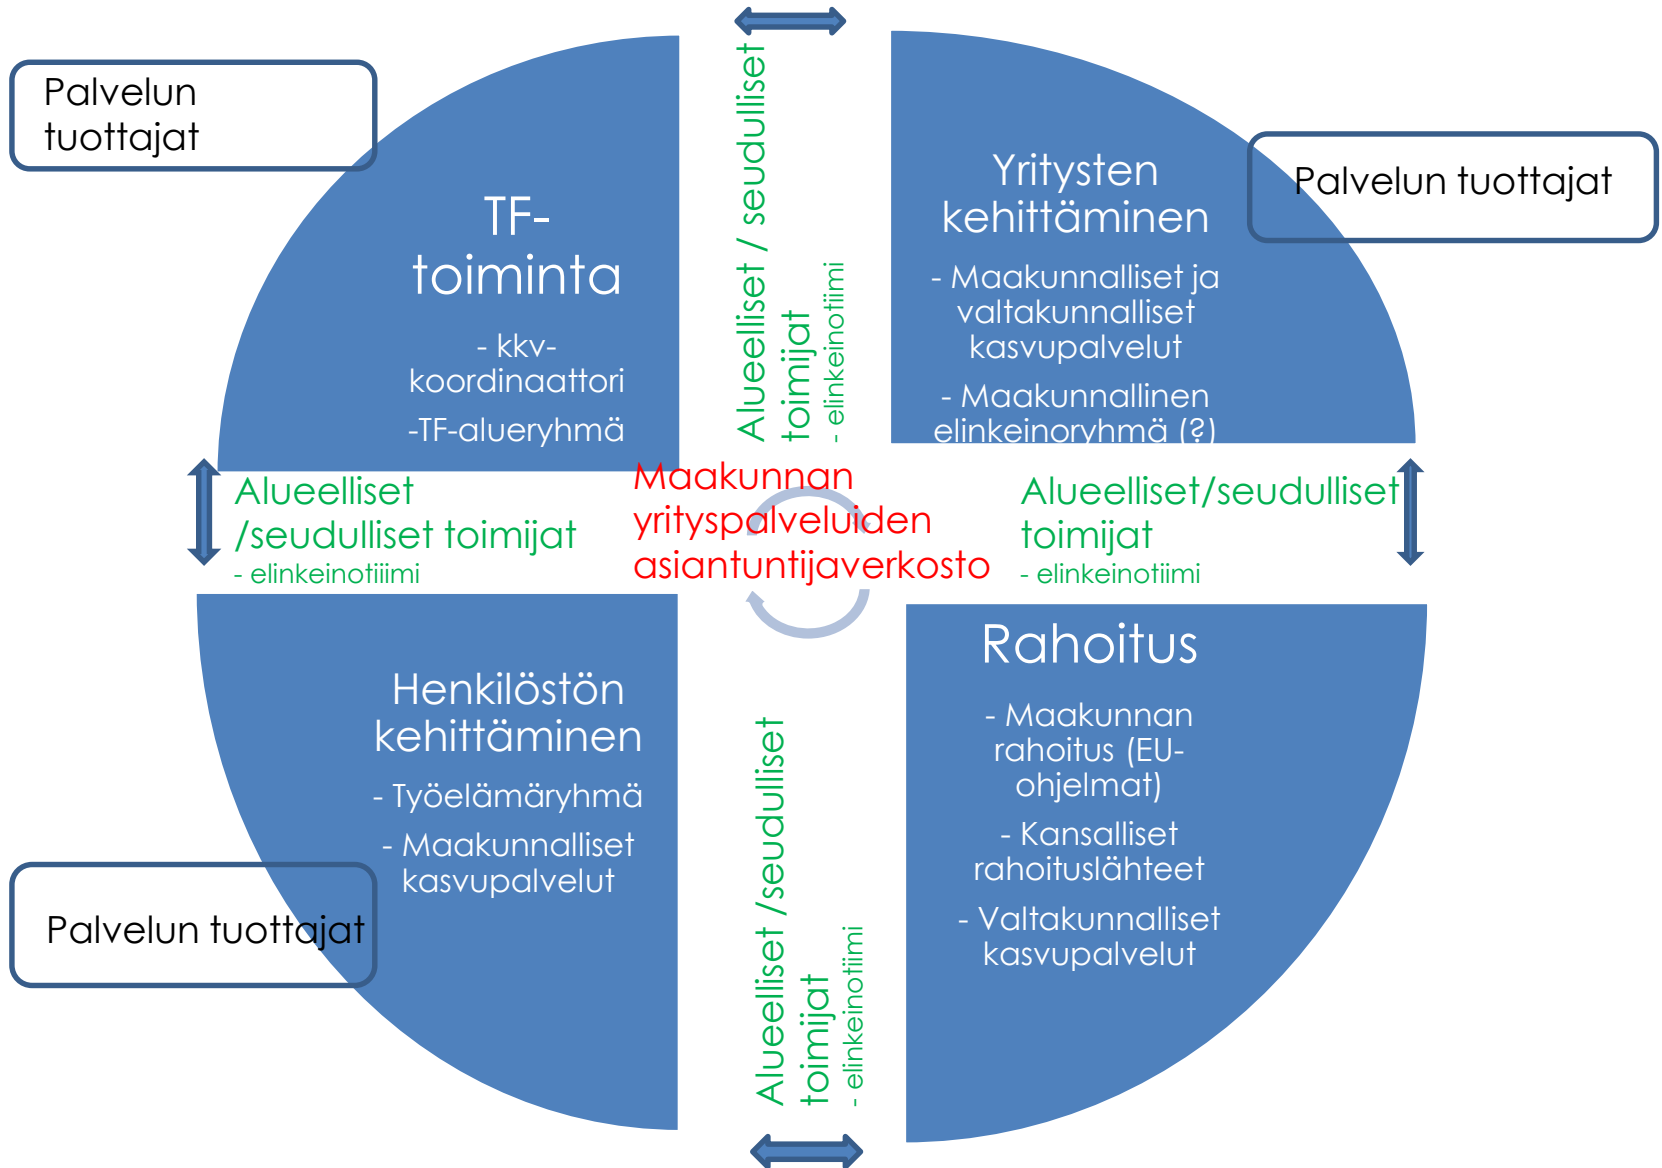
Palvelun tuottajat

TF-toiminta

- kkv-koordinaattori

-TF-alueryhmä

Alueelliset / seudulliset toimijat
- elinkeinotiimi

Yritysten kehittäminen

- Maakunnalliset ja valtakunnalliset kasvupalvelut

- Maakunnallinen elinkeinoryhmä (?)

Palvelun tuottajat

Alueelliset /seudulliset toimijat
- elinkeinotiimi

Maakunnan yrityspalveluiden asiantuntijaverkosto

Alueelliset/seudulliset toimijat
- elinkeinotiimi

Henkilöstön kehittäminen

- Työelämäryhmä

- Maakunnalliset kasvupalvelut

Palvelun tuottajat

Alueelliset /seudulliset toimijat
- elinkeinotiimi

Rahoitus

- Maakunnan rahoitus (EU-ohjelmat)

- Kansalliset rahoituslähteet

- Valtakunnalliset kasvupalvelut